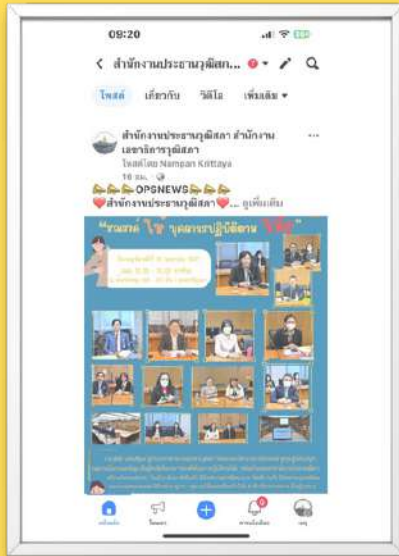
09:20

< สำนักงานประธานวุฒิสภา...

โพสต์ เกี่ยวกับ วิดีโอ เพิ่มเติม ▾

สำนักงานประธานวุฒิสภา สำนักงานเลขาธิการวุฒิสภา
โพสต์โดย Nampan Krittaya
16 ชม. ·

OPSNEWS
สำนักงานประธานวุฒิสภา ... ดูเพิ่มเติม

"ชวนคนดี "ใจ" บุคลากรปฏิบัติงาน "ใจ"

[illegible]

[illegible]

หน้าหลัก วิดีโอ การแจ้งเตือน เมนู